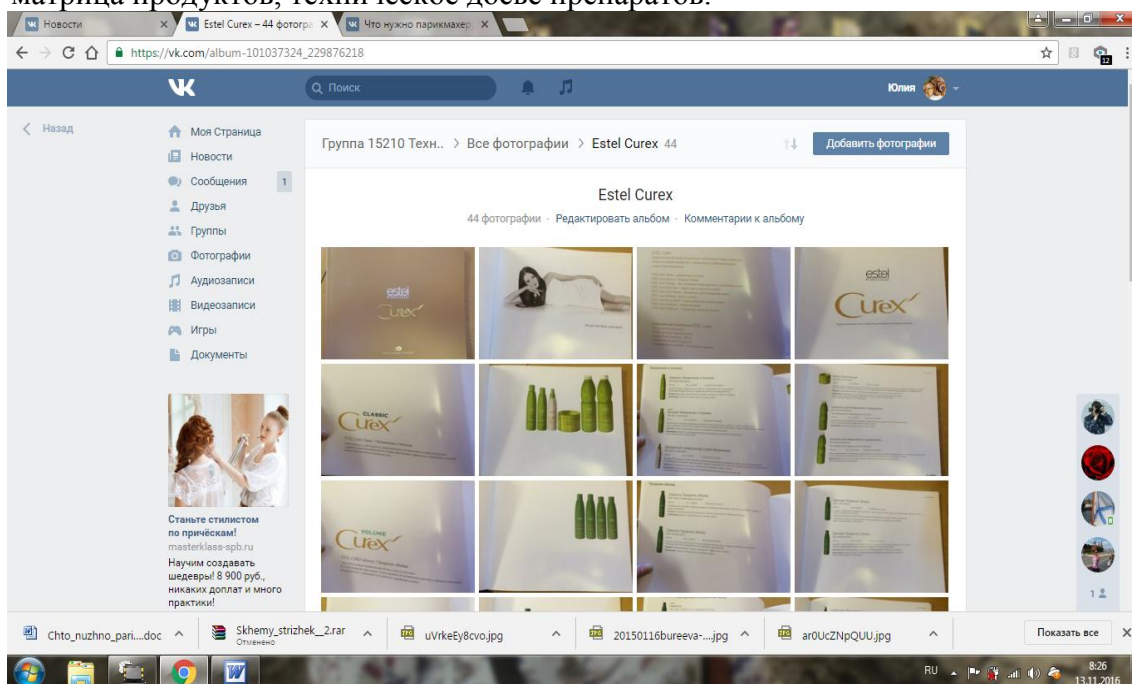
матрица продуктов, техническое досье препаратов.

Новости
Estel Curex – 44 фотогра
Что нужно парикмахер

https://vk.com/album-101037324_229876218

Поиск
Юлия

Назад
Моя Страница
Новости
Сообщения 1
Друзья
Группы
Фотографии
Аудиозаписи
Видеозаписи
Игры
Документы

Станьте стилистом по причёскам!
masterklass-spb.ru
Научим создавать шедевры! 8 900 руб., никаких доплат и много практики!

Группа 15210 Техн.. > Все фотографии > Estel Curex 44
Добавить фотографии

Estel Curex
44 фотографии · Редактировать альбом · Комментарии к альбому

estel
Curex
estel
Curex
CLASSIC
Curex
VOLUME
Curex

1

Chto_nuzhno_pari....doc
Skhemy_strizhek_2.rar
Отменено
uVrkeEy8cvo.jpg
20150116bureeva-....jpg
ar0UcZNpQUU.jpg
Показать все

RU 8:26 13.11.2016